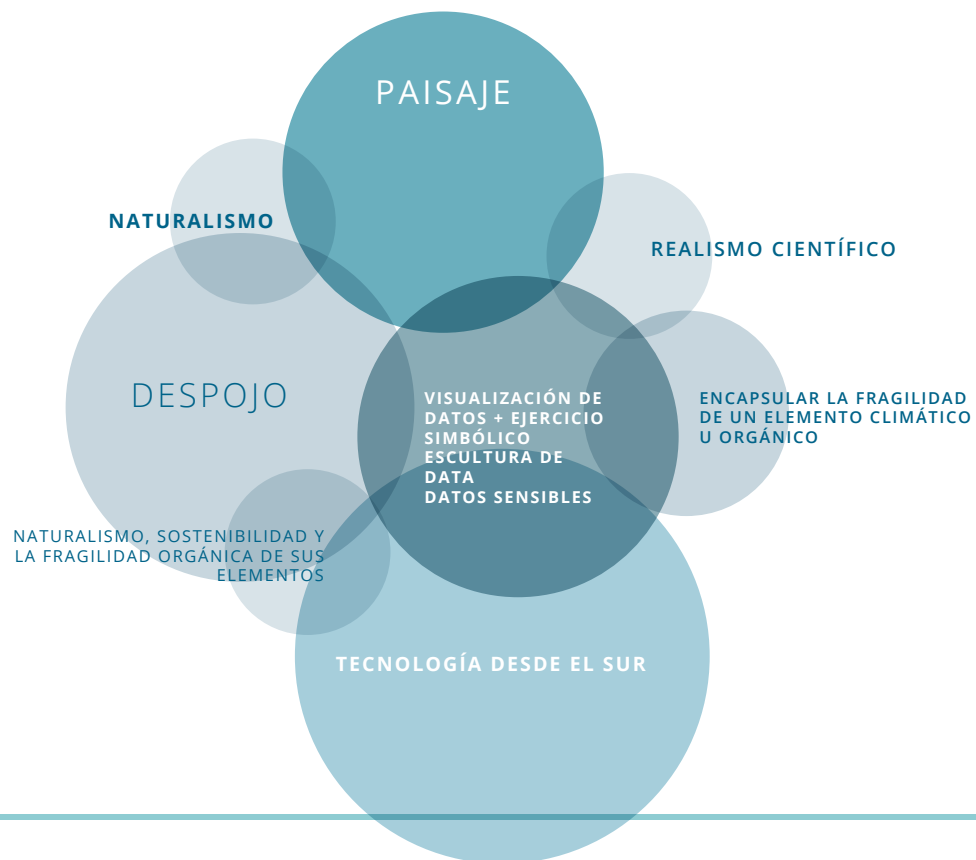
PAISAJE

NATURALISMO

REALISMO CIENTÍFICO

DESPOJO

VISUALIZACIÓN DE DATOS + EJERCICIO SIMBÓLICO
ESCULTURA DE DATA
DATOS SENSIBLES

ENCAPSULAR LA FRAGILIDAD DE UN ELEMENTO CLIMÁTICO U ORGÁNICO

NATURALISMO, SOSTENIBILIDAD Y LA FRAGILIDAD ORGÁNICA DE SUS ELEMENTOS

TECNOLOGÍA DESDE EL SUR